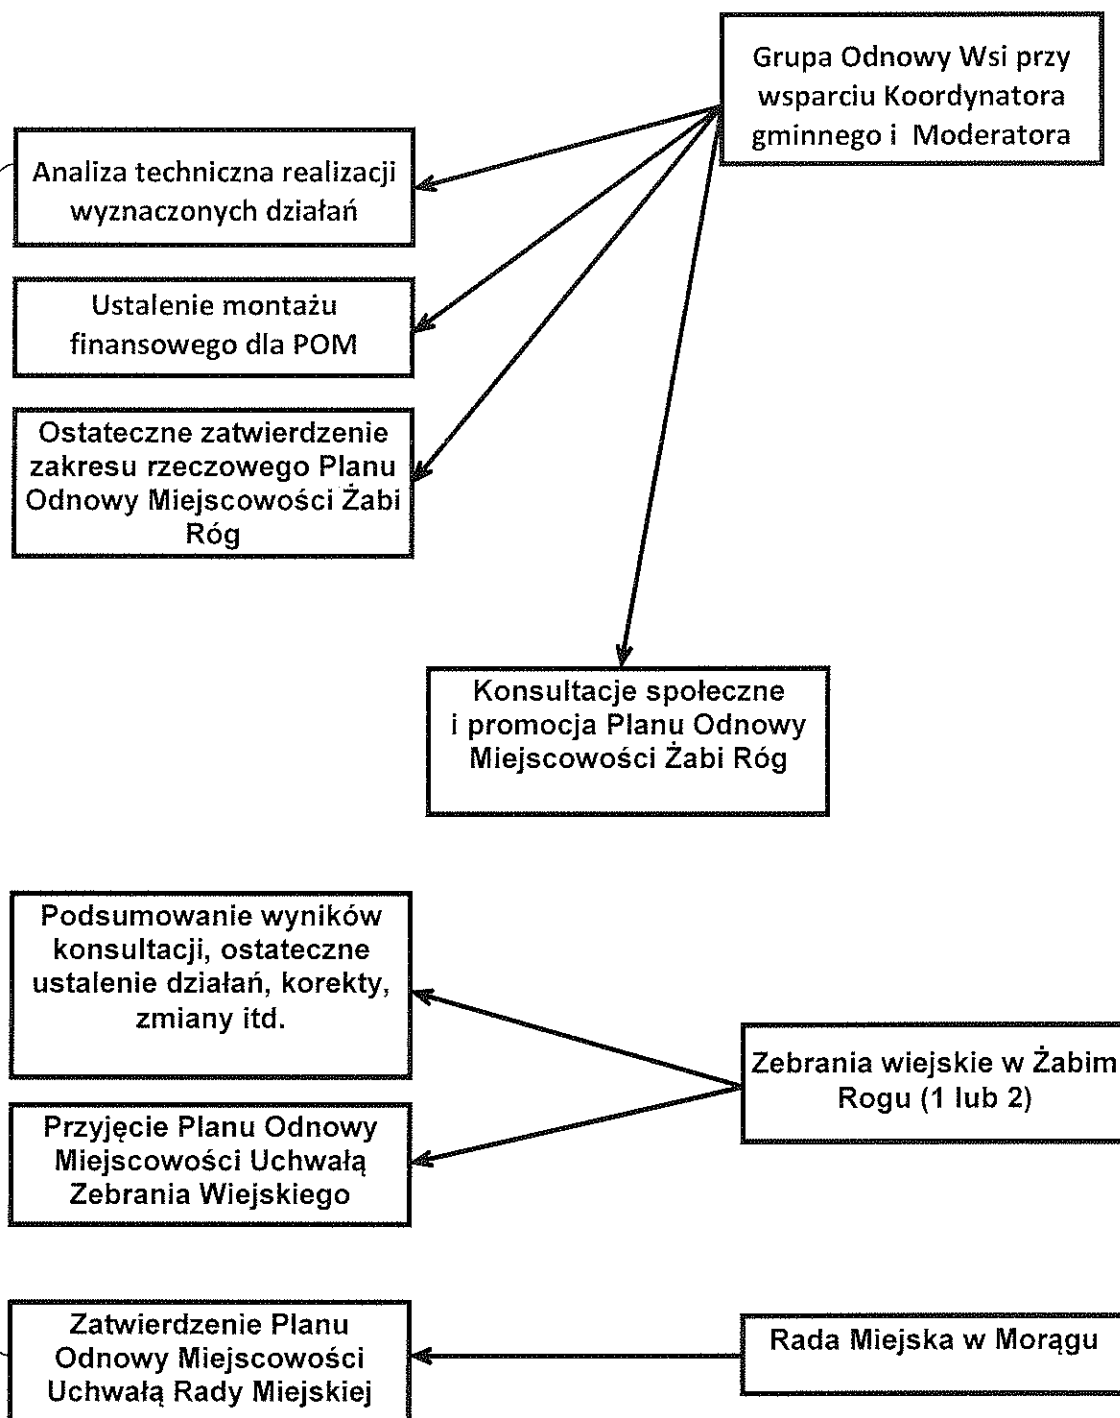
Grupa Odnowy Wsi przy wsparciu Koordynatora gminnego i Moderatora

Analiza techniczna realizacji wyznaczonych działań

Ustalenie montażu finansowego dla POM

Ostateczne zatwierdzenie zakresu rzeczowego Planu Odnowy Miejscowości Żabi Róg

Konsultacje społeczne i promocja Planu Odnowy Miejscowości Żabi Róg

Podsumowanie wyników konsultacji, ostateczne ustalenie działań, korekty, zmiany itd.

Zebrania wiejskie w Żabim Rogu (1 lub 2)

Przyjęcie Planu Odnowy Miejscowości Uchwałą Zebrania Wiejskiego

Zatwierdzenie Planu Odnowy Miejscowości Uchwałą Rady Miejskiej

Rada Miejska w Morągu